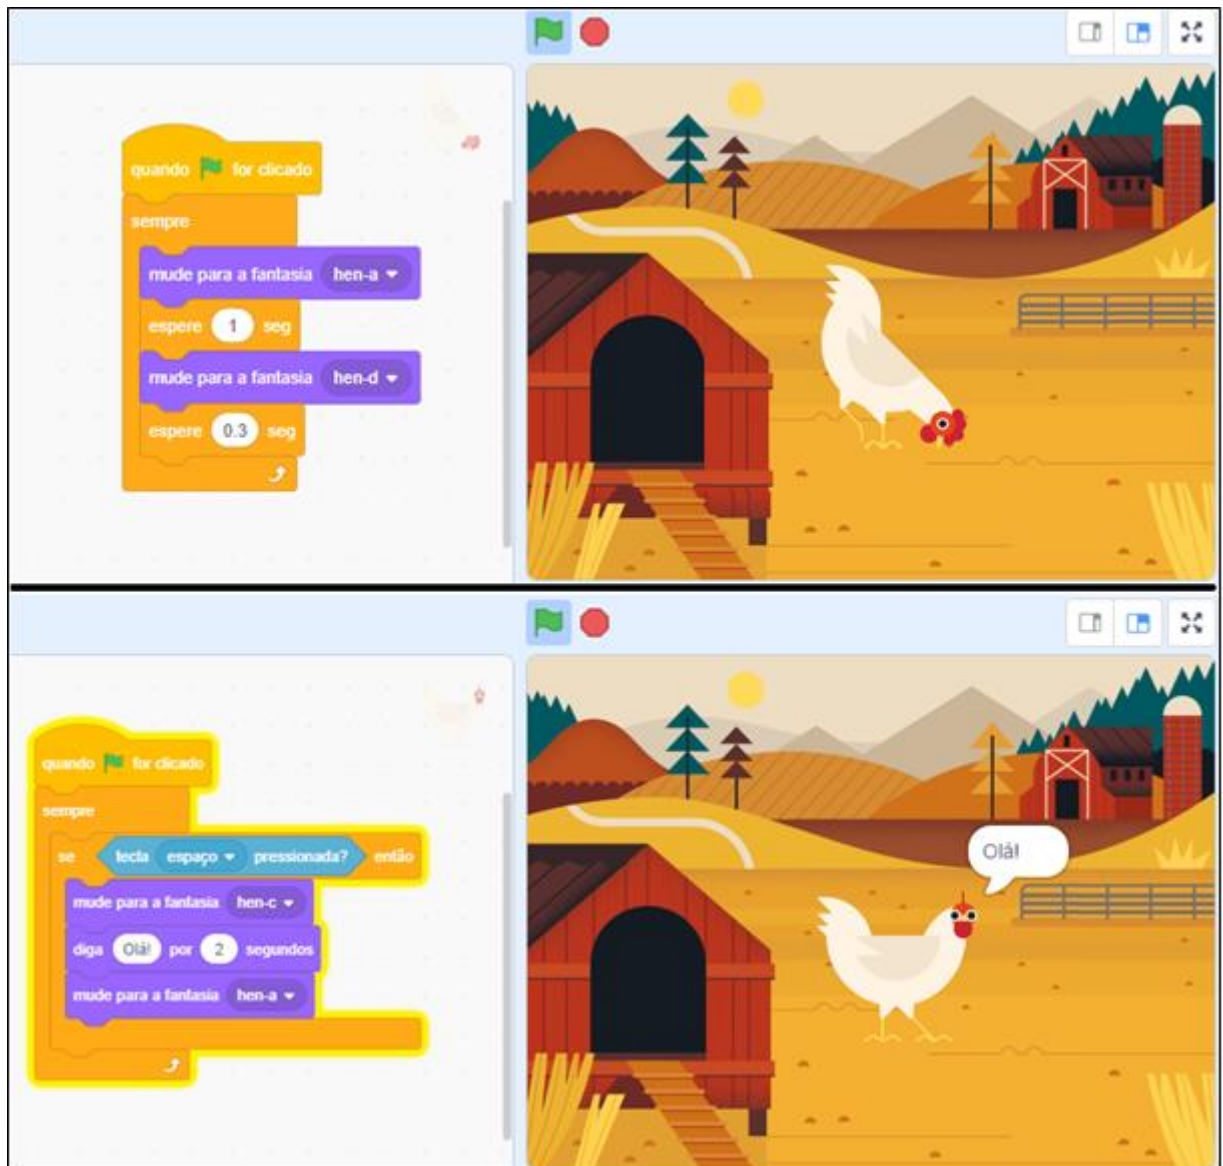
quando for clicado
sempre
mude para a fantasia hen-a
espere 1 seg
mude para a fantasia hen-d
espere 0.3 seg

quando for clicado
sempre
se tecla espaço pressionada? então
mude para a fantasia hen-c
diga Olá! por 2 segundos
mude para a fantasia hen-a

Olá!